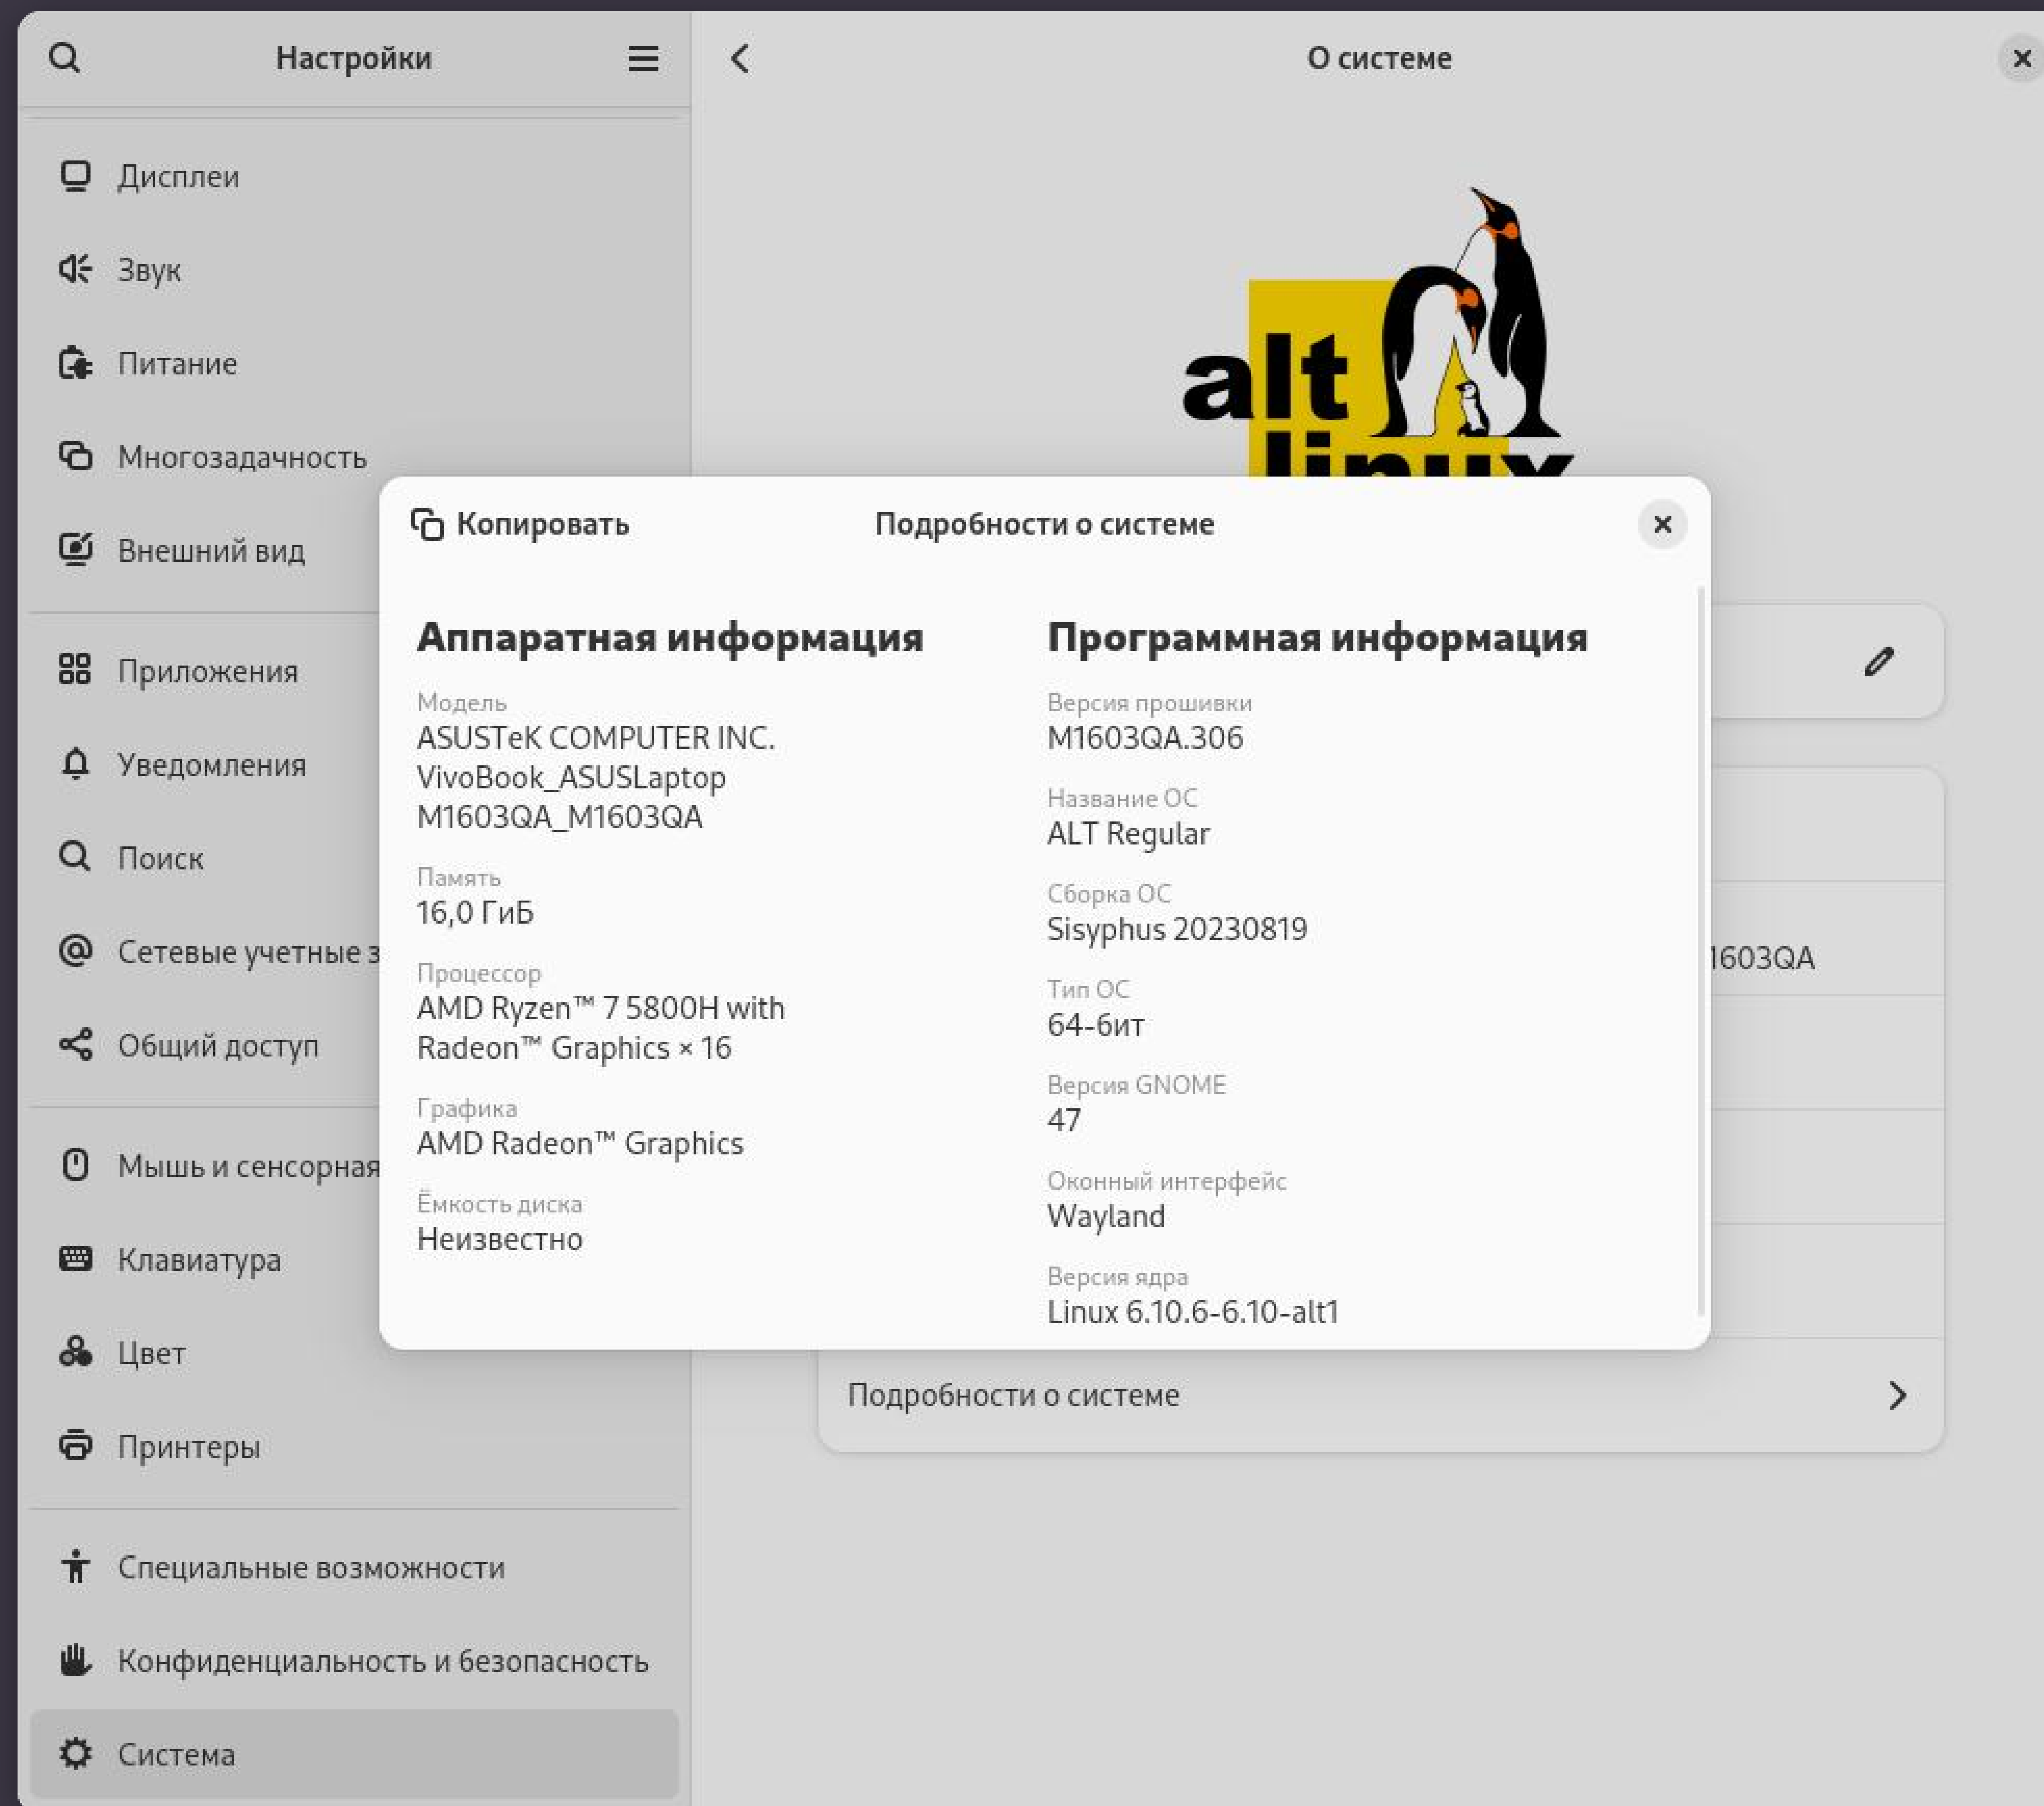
Настройки

Дисплеи
Звук
Питание
Многозадачность
Внешний вид
Приложения
Уведомления
Поиск
Сетевые учетные з
Общий доступ
Мышь и сенсорная
Клавиатура
Цвет
Принтеры
Специальные возможности
Конфиденциальность и безопасность
Система

О системе

alt linux

1603QA

Подробности о системе

Копировать
Подробности о системе

Аппаратная информация

Модель
ASUSTeK COMPUTER INC. VivoBook_ASUSLaptop M1603QA_M1603QA

Память
16,0 ГиБ

Процессор
AMD Ryzen™ 7 5800H with Radeon™ Graphics × 16

Графика
AMD Radeon™ Graphics

Ёмкость диска
Неизвестно

Программная информация

Версия прошивки
M1603QA.306

Название ОС
ALT Regular

Сборка ОС
Sisyphus 20230819

Тип ОС
64-бит

Версия GNOME
47

Оконный интерфейс
Wayland

Версия ядра
Linux 6.10.6-6.10-alt1